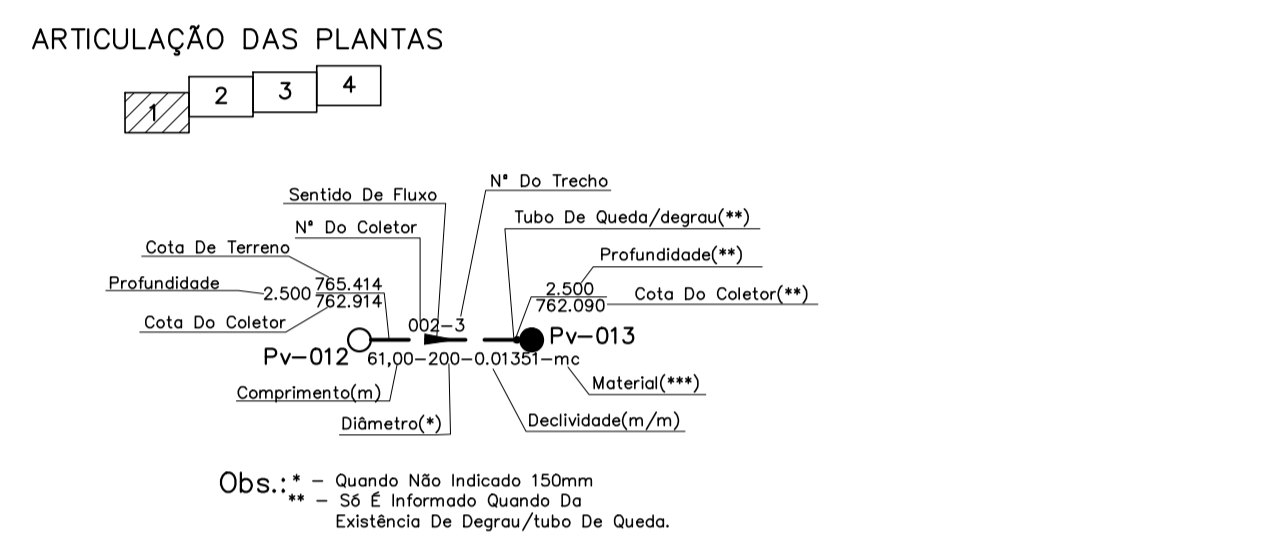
ARTICULAÇÃO DAS PLANTAS

1 2 3 4

Sentido De Fluxo

N° Do Trecho

N° Do Coletor

Tubo De Queda/degrau(**)

Cota De Terreno

Profundidade(**)

Profundidade 2.500 765.414 762.914

2.500 762.090 Cota Do Coletor(**)

Cota Do Coletor

002-3

Pv-013

Pv-012 61,00-200-0.01351-mc

Material(***)

Comprimento(m)

Diâmetro(*)

Declividade(m/m)

Obs.: * - Quando Não Indicado 150mm
** - Só É Informado Quando Da Existência De Degrau/tubo De Queda.